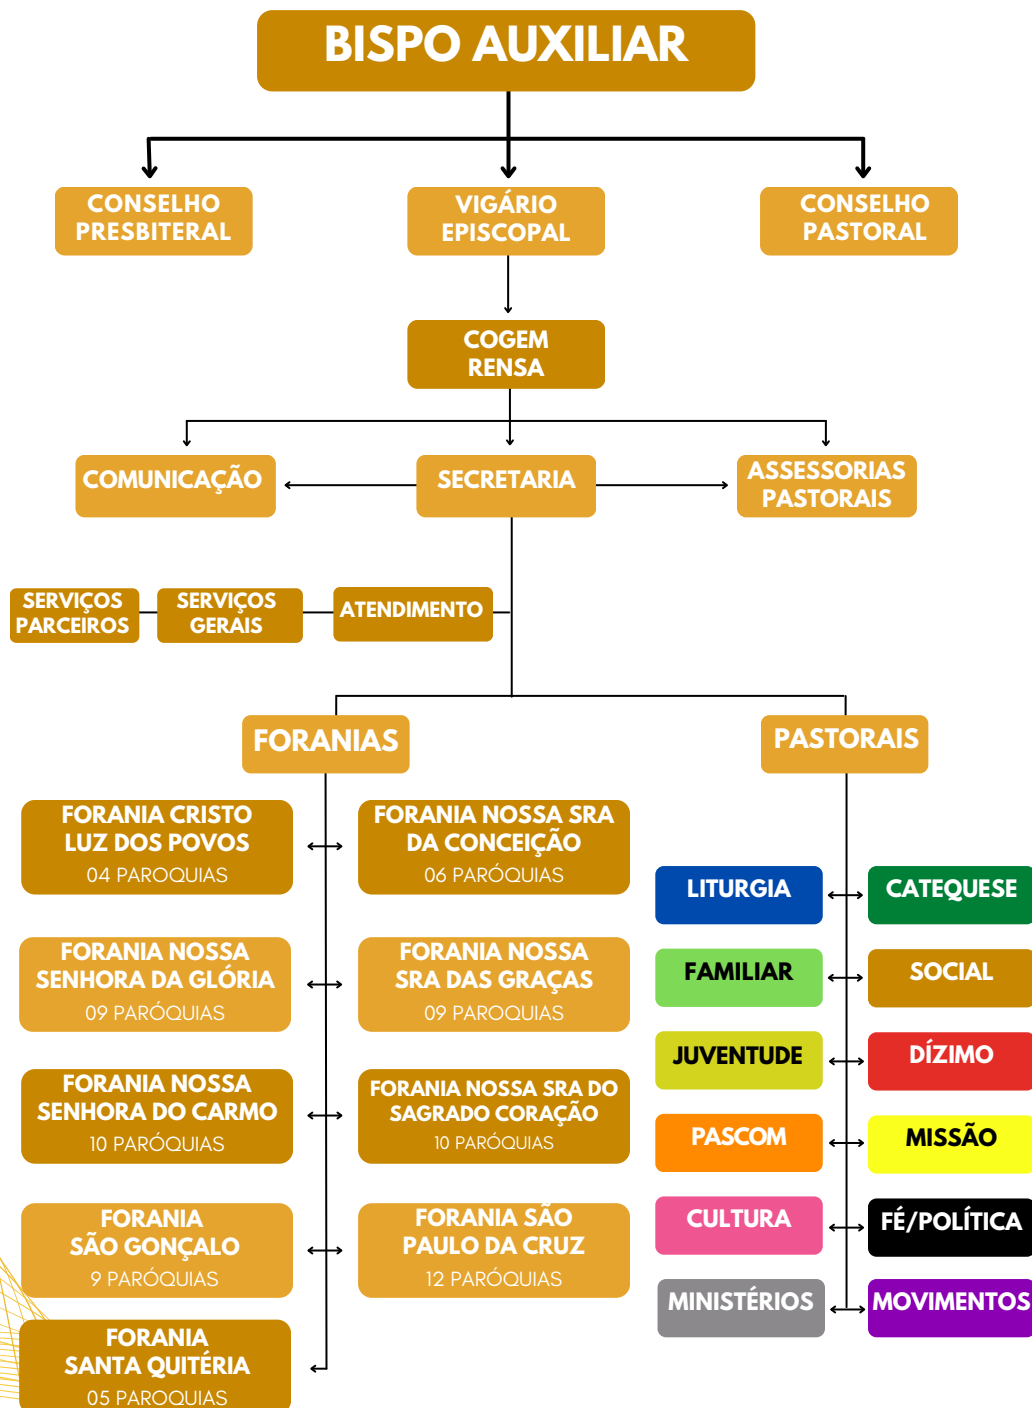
BISPO AUXILIAR

CONSELHO PRESBITERAL

VIGÁRIO EPISCOPAL

CONSELHO PASTORAL

COGEM RENSA

COMUNICAÇÃO

SECRETARIA

ASSESSORIAS PASTORAIS

SERVIÇOS PARCEIROS

SERVIÇOS GERAIS

ATENDIMENTO

FORANIAS

PASTORAIS

FORANIA CRISTO LUZ DOS POVOS
04 PAROQUIAS

FORANIA NOSSA SRA DA CONCEIÇÃO
06 PARÓQUIAS

FORANIA NOSSA SENHORA DA GLÓRIA
09 PARÓQUIAS

FORANIA NOSSA SRA DAS GRAÇAS
09 PARÓQUIAS

FORANIA NOSSA SENHORA DO CARMO
10 PARÓQUIAS

FORANIA NOSSA SRA DO SAGRADO CORAÇÃO
10 PARÓQUIAS

FORANIA SÃO GONÇALO
9 PARÓQUIAS

FORANIA SÃO PAULO DA CRUZ
12 PARÓQUIAS

FORANIA SANTA QUITÉRIA
05 PAROQUIAS

LITURGIA

CATEQUESE

FAMILIAR

SOCIAL

JUVENTUDE

DÍZIMO

PASCOM

MISSÃO

CULTURA

FÉ/POLÍTICA

MINISTÉRIOS

MOVIMENTOS